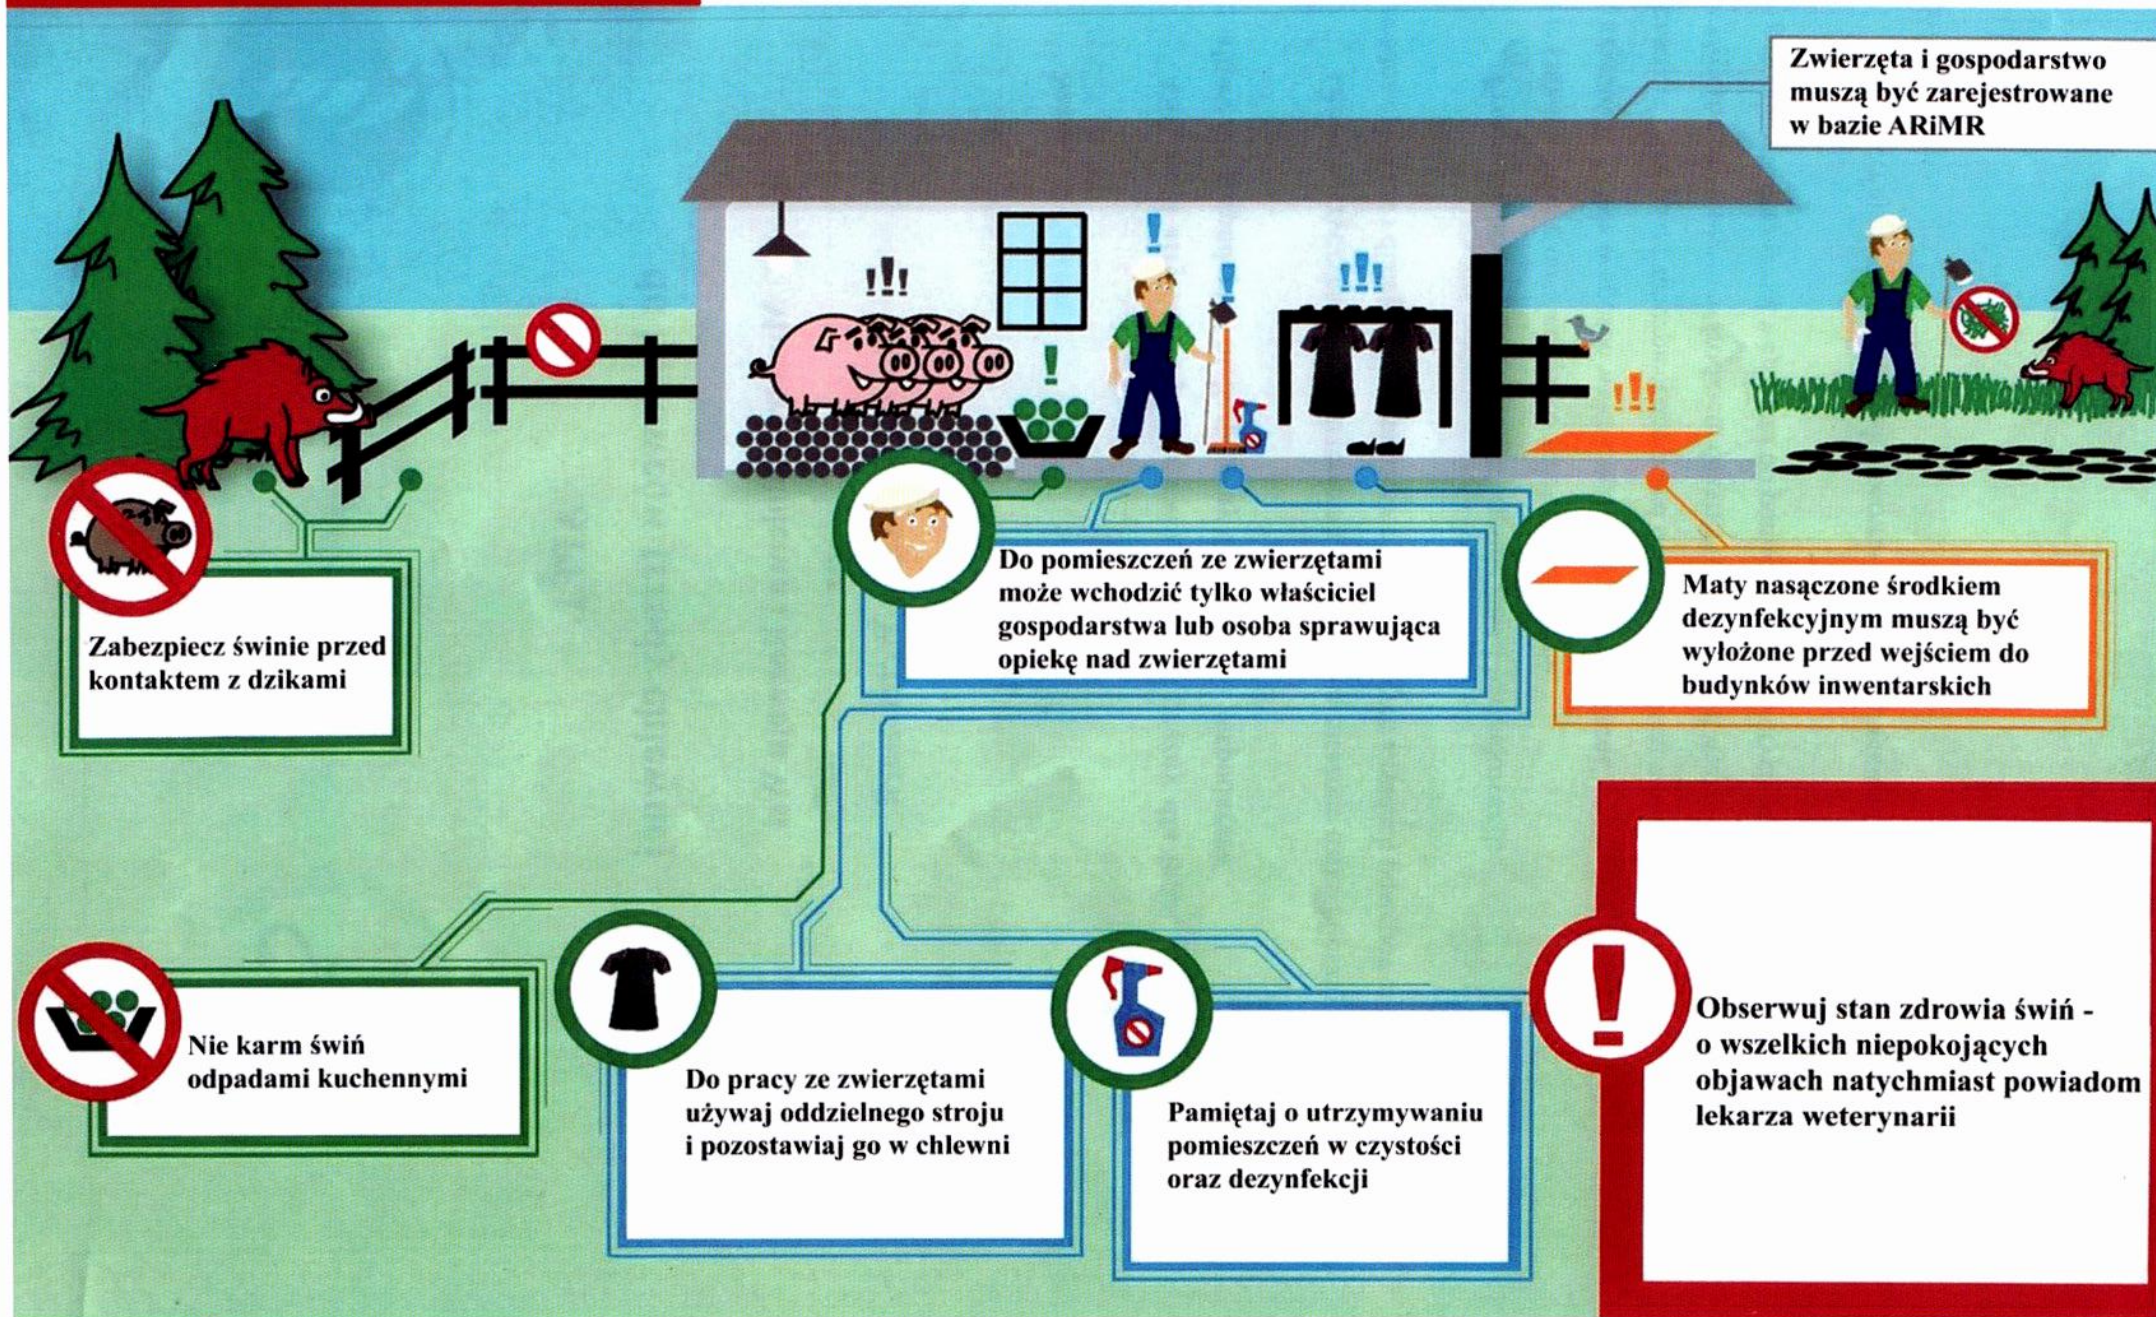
Zwierzęta i gospodarstwo muszą być zarejestrowane w bazie ARiMR

Zabezpiecz świnie przed kontaktem z dzikami

Do pomieszczeń ze zwierzętami może wchodzić tylko właściciel gospodarstwa lub osoba sprawująca opiekę nad zwierzętami

Maty nasączone środkiem dezynfekcyjnym muszą być wyłożone przed wejściem do budynków inwentarskich

Nie karm świń odpadami kuchennymi

Do pracy ze zwierzętami używaj oddzielnego stroju i pozostawiaj go w chlewni

Pamiętaj o utrzymywaniu pomieszczeń w czystości oraz dezynfekcji

Obserwuj stan zdrowia świń - o wszelkich niepokojących objawach natychmiast powiadom lekarza weterynarii